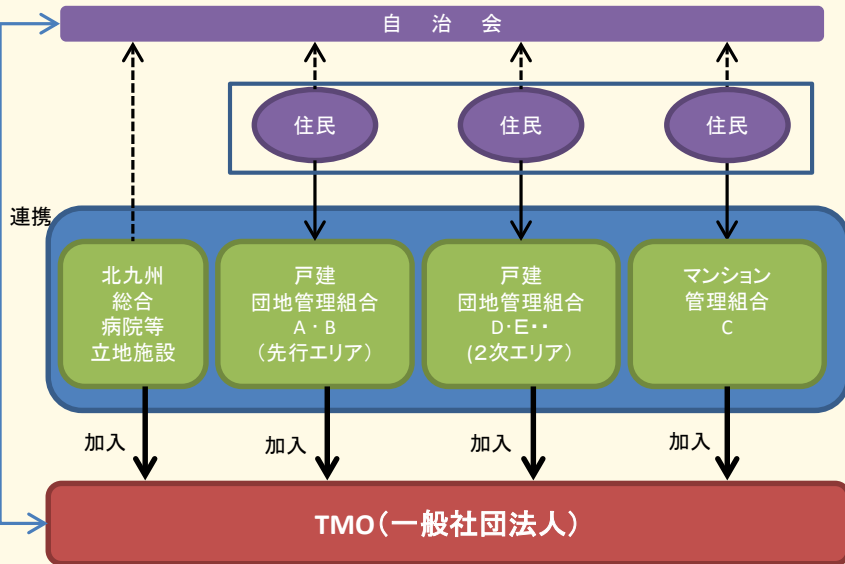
自 治 会

住民

住民

住民

連携

北九州
総合
病院等
立地施設

戸建
団地管理組合
A・B
（先行エリア）

戸建
団地管理組合
D･E･･
(2次エリア）

マンション
管理組合
C

加入

加入

加入

加入

TMO（一般社団法人）